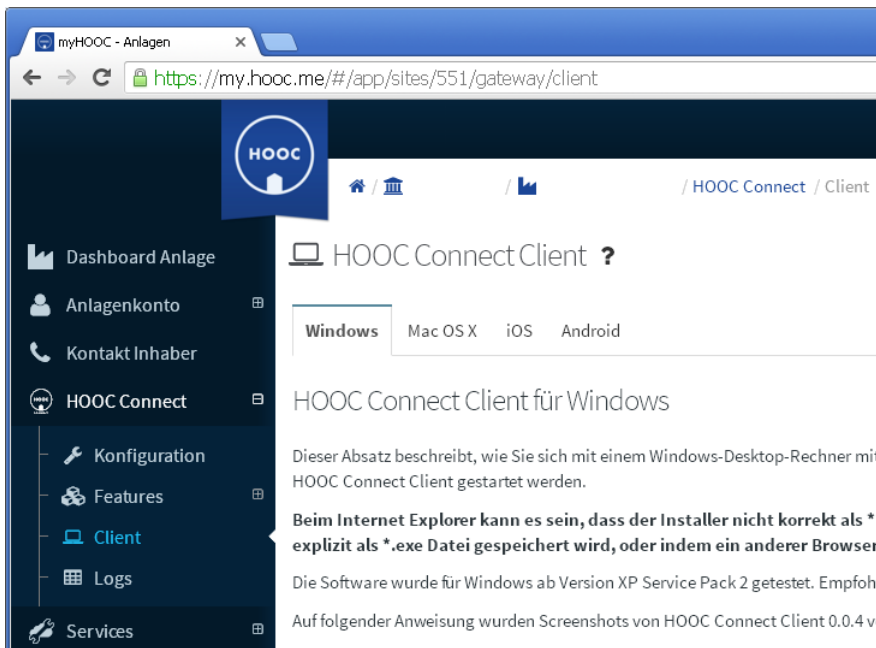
myHOOC - Anlagen

https://my.hooc.me/#/app/sites/551/gateway/client

HOOC

/ / HOOC Connect / Client

Dashboard Anlage

Anlagenkonto

Kontakt Inhaber

HOOC Connect

Konfiguration

Features

Client

Logs

Services

HOOC Connect Client ?

Windows | Mac OS X | iOS | Android

HOOC Connect Client für Windows

Dieser Absatz beschreibt, wie Sie sich mit einem Windows-Desktop-Rechner mi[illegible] HOOC Connect Client gestartet werden.

**Beim Internet Explorer kann es sein, dass der Installer nicht korrekt als * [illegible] explizit als *.exe Datei gespeichert wird, oder indem ein anderer Browse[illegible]**

Die Software wurde für Windows ab Version XP Service Pack 2 getestet. Empfoh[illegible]

Auf folgender Anweisung wurden Screenshots von HOOC Connect Client 0.0.4 v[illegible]